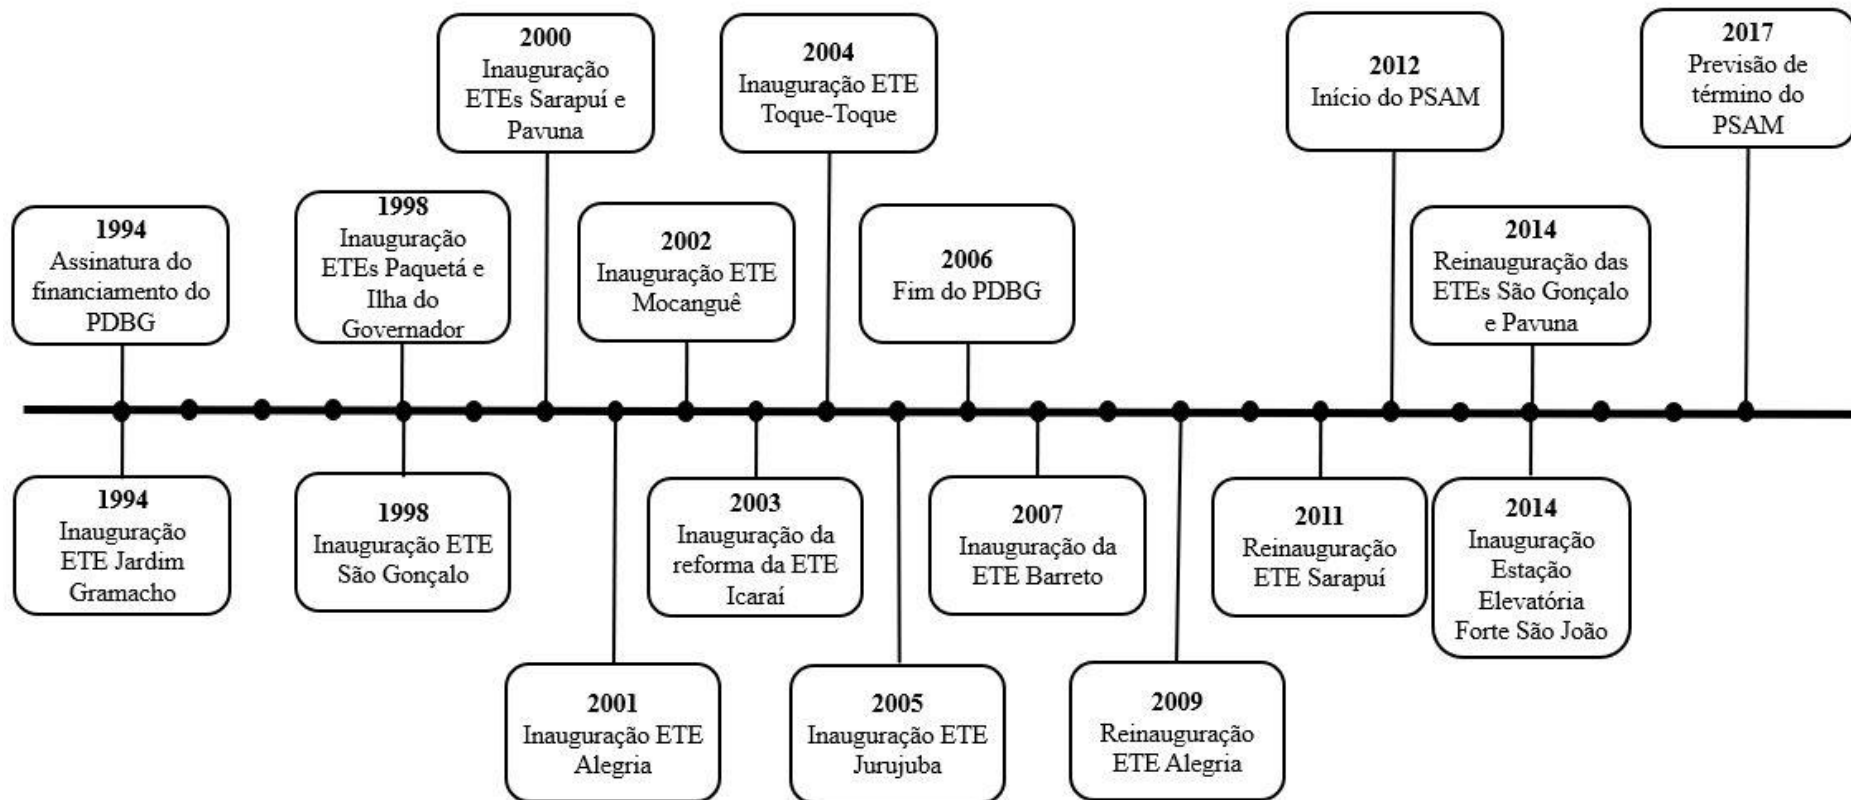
1994
Assinatura do financiamento do PDBG

1998
Inauguração ETEs Paquetá e Ilha do Governador

2000
Inauguração ETEs Sarapuí e Pavuna

2002
Inauguração ETE Mocanguê

2004
Inauguração ETE Toque-Toque

2006
Fim do PDBG

2012
Início do PSAM

2014
Reinauguração das ETEs São Gonçalo e Pavuna

2017
Previsão de término do PSAM

1994
Inauguração ETE Jardim Gramacho

1998
Inauguração ETE São Gonçalo

2001
Inauguração ETE Alegria

2003
Inauguração da reforma da ETE Icaraí

2005
Inauguração ETE Jurujuba

2007
Inauguração da ETE Barreto

2009
Reinauguração ETE Alegria

2011
Reinauguração ETE Sarapuí

2014
Inauguração Estação Elevatória Forte São João